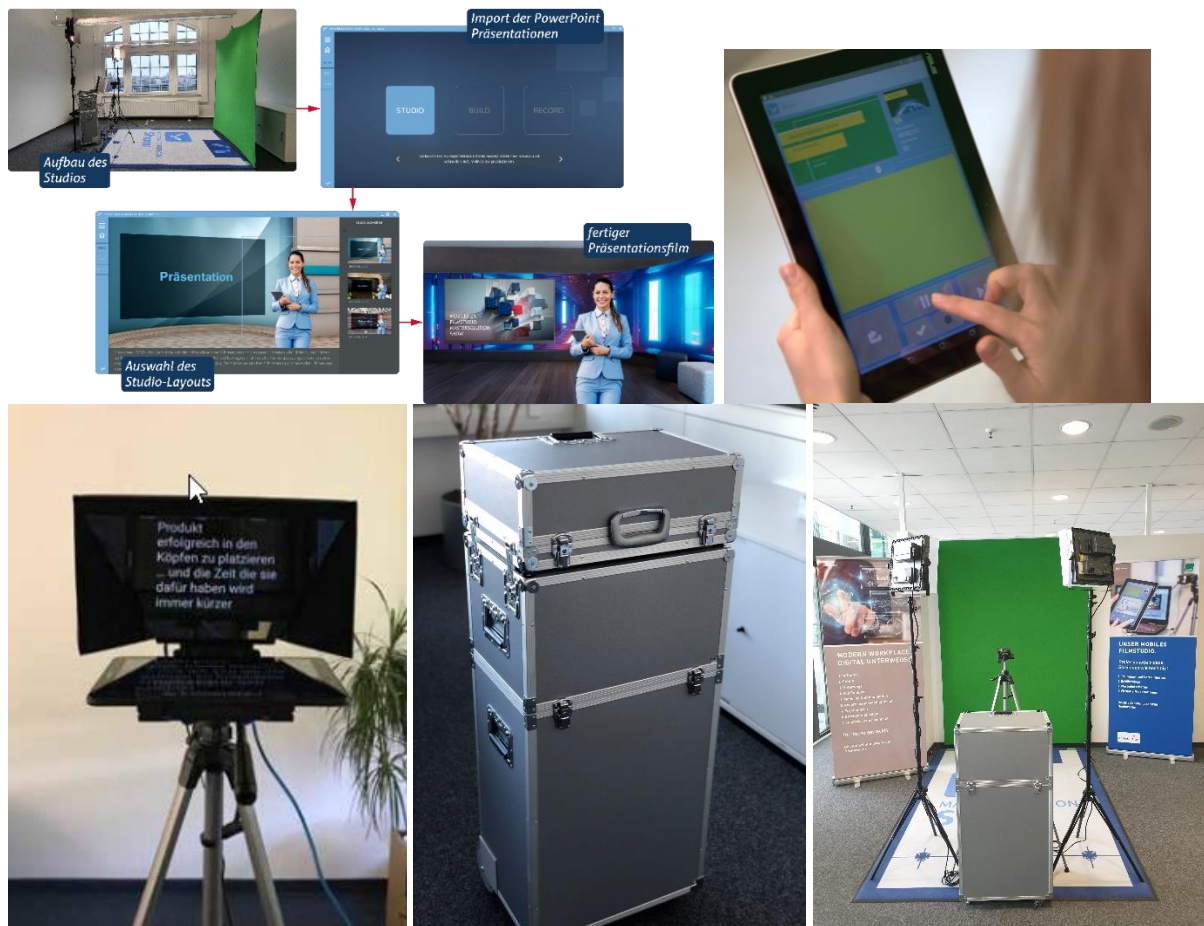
Aufbau des Studios

Import der PowerPoint Präsentationen

STUDIO

BUILD

RECORD

Auswahl des Studio-Layouts

Präsentation

fertiger Präsentationsfilm

Produkt erfolgreich in den Köpfen zu platzieren ... und die Zeit die sie dafür haben wird immer kürzer

MODERN WORKPLACE DIGITAL UNTERWEGS

UNSER MOBILES FILMSTUDIO.